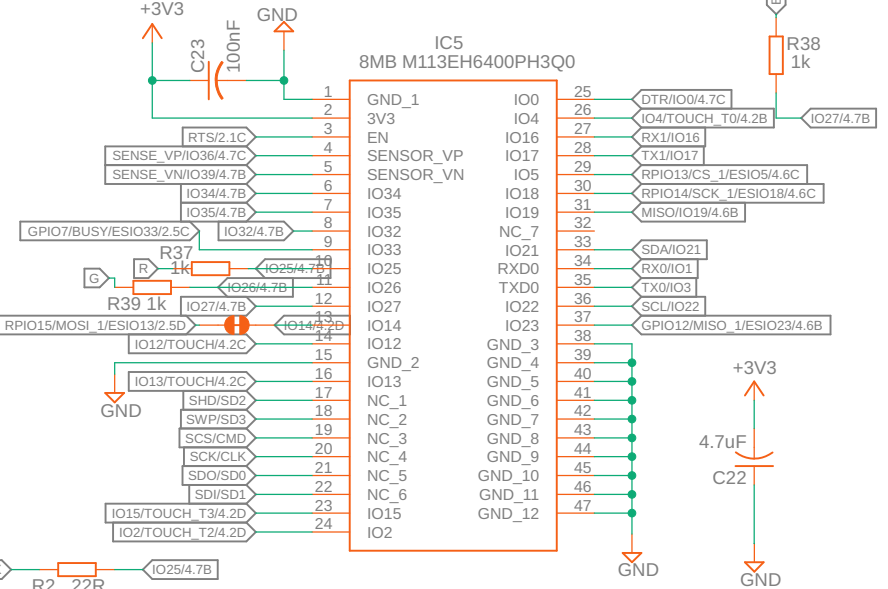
+3V3
GND
C23
100nF
IC5
8MB M113EH6400PH3Q0
R38
1k
IO27/4.7B
1 GND_1
2 3V3
3 EN
4 SENSOR_VP
5 SENSOR_VN
6 IO34
7 IO35
8 IO32
9 IO33
10 IO25
11 IO26
12 IO27
13 IO14
14 IO12
15 GND_2
16 IO13
17 NC_1
18 NC_2
19 NC_3
20 NC_4
21 NC_5
22 NC_6
23 IO15
24 IO2
IO0 25
IO4 26
IO16 27
IO17 28
IO5 29
IO18 30
IO19 31
NC_7 32
IO21 33
RXD0 34
TXD0 35
IO22 36
IO23 37
GND_3 38
GND_4 39
GND_5 40
GND_6 41
GND_7 42
GND_8 43
GND_9 44
GND_10 45
GND_11 46
GND_12 47
DTR/IO0/4.7C
IO4/TOUCH_T0/4.2B
RX1/IO16
TX1/IO17
RPIO13/CS_1/ESIO5/4.6C
RPIO14/SCK_1/ESIO18/4.6C
MISO/IO19/4.6B
SDA/IO21
RX0/IO1
TX0/IO3
SCL/IO22
GPIO12/MISO_1/ESIO23/4.6B
RTS/2.1C
SENSE_VP/IO36/4.7C
SENSE_VN/IO39/4.7B
IO34/4.7B
IO35/4.7B
GPIO7/BUSY/ESIO33/2.5C
IO32/4.7B
R37
1k
R
IO25/4.7B
G
IO26/4.7B
R39 1k
IO27/4.7B
RPIO15/MOSI_1/ESIO13/2.5D
IO14/3.2D
IO12/TOUCH/4.2C
GND
IO13/TOUCH/4.2C
SHD/SD2
SWP/SD3
SCS/CMD
SCK/CLK
SDO/SD0
SDI/SD1
IO15/TOUCH_T3/4.2D
IO2/TOUCH_T2/4.2D
+3V3
4.7uF
C22
GND
GND
R2 22R
IO25/4.7B